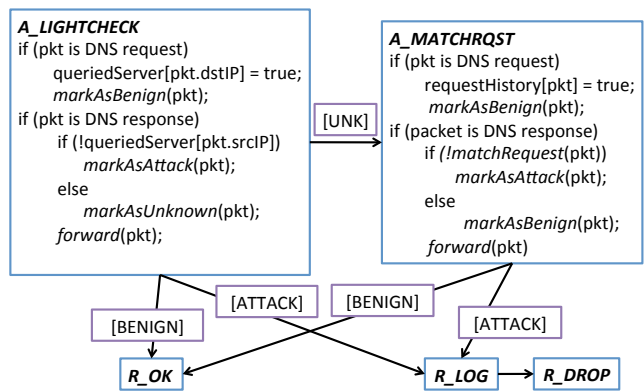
A_LIGHTCHECK
if (pkt is DNS request)
queriedServer[pkt.dstIP] = true;
markAsBenign(pkt);
if (pkt is DNS response)
if (!queriedServer[pkt.srcIP])
markAsAttack(pkt);
else
markAsUnknown(pkt);
forward(pkt);

[UNK]

A_MATCHRQST
if (pkt is DNS request)
requestHistory[pkt] = true;
markAsBenign(pkt);
if (packet is DNS response)
if (!matchRequest(pkt))
markAsAttack(pkt);
else
markAsBenign(pkt);
forward(pkt)

[ATTACK]

[BENIGN]

[BENIGN]

[ATTACK]

R_OK

R_LOG

R_DROP